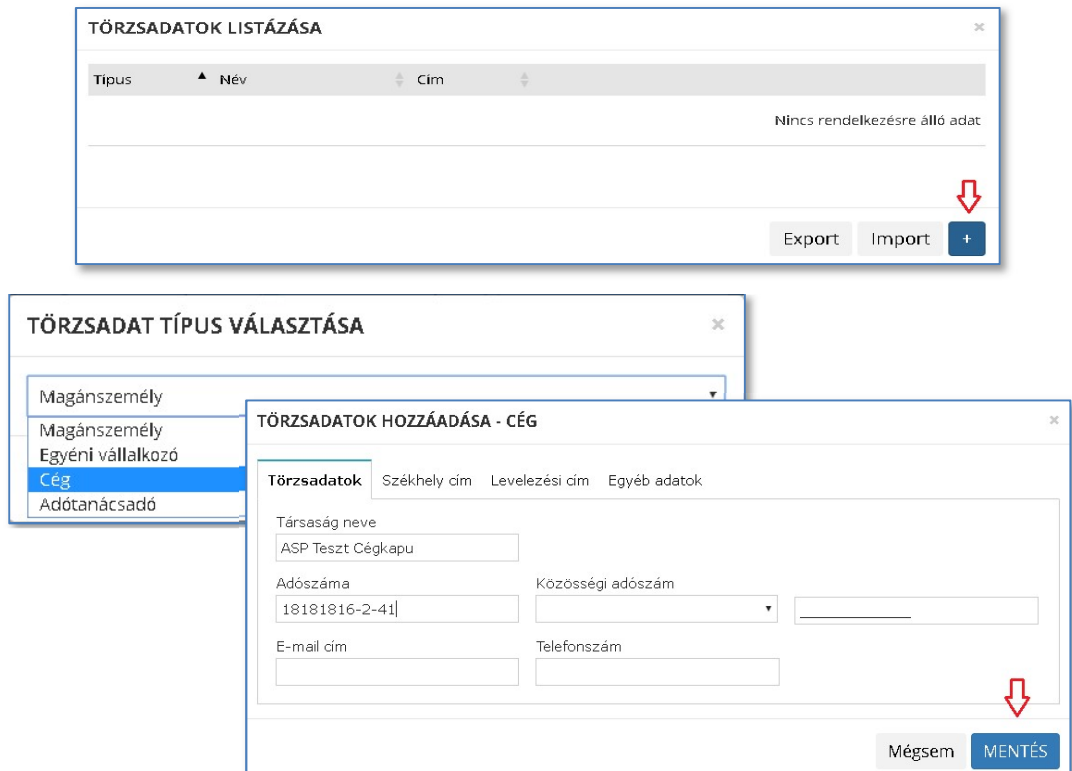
TÖRZSADATOK LISTÁZÁSA ×

| Típus ▲ | Név | Cím |
|---|---|---|

Nincs rendelkezésre álló adat

Export Import +

TÖRZSADAT TÍPUS VÁLASZTÁSA ×

Magánszemély ▾
Magánszemély
Egyéni vállalkozó
Cég
Adótanácsadó

TÖRZSADATOK HOZZÁADÁSA - CÉG ×

Törzsadatok Székhely cím Levelezési cím Egyéb adatok

Társaság neve
ASP Teszt Cégkapu

Adószáma
18181816-2-41

Közösségi adószám

E-mail cím

Telefonszám

Mégsem MENTÉS